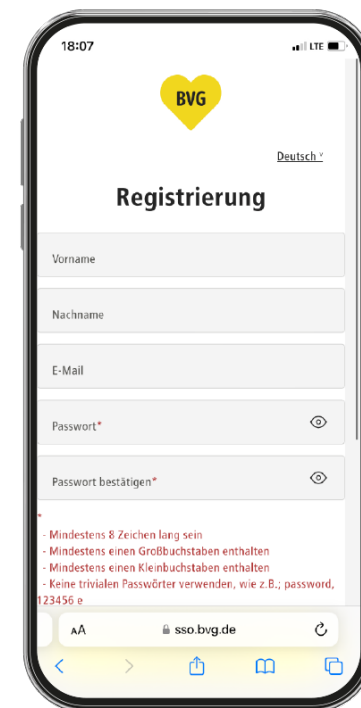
18:07
LTE

BVG

Deutsch

Registrierung

Vorname

Nachname

E-Mail

Passwort*

Passwort bestätigen*

*
- Mindestens 8 Zeichen lang sein
- Mindestens einen Großbuchstaben enthalten
- Mindestens einen Kleinbuchstaben enthalten
- Keine trivialen Passwörter verwenden, wie z.B.; password, 123456 e

AA sso.bvg.de